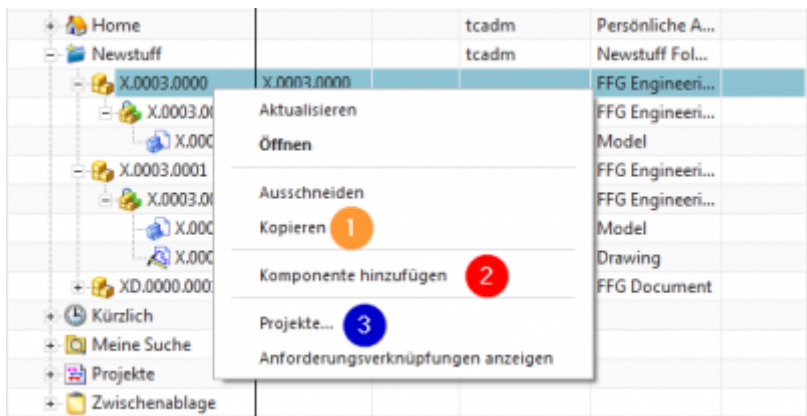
| | | | |
|---|---|---|---|
| Home | | tcadm | Persönliche A... |
| Newstuff | | tcadm | Newstuff Fol... |
| X.0003.0000 | X.0003.0000 | | FFG Engineeri... |
| X.0003.00 | | | FFG Engineeri... |
| X.000 | | | Model |
| X.0003.0001 | | | FFG Engineeri... |
| X.0003.00 | | | FFG Engineeri... |
| X.000 | | | Model |
| X.000 | | | Drawing |
| XD.0000.000 | | | FFG Document |
| Kürzlich | | | |
| Meine Suche | | | |
| Projekte | | | |
| Zwischenablage | | | |

Aktualisieren
Öffnen

Ausschneiden
Kopieren 1

Komponente hinzufügen 2

Projekte... 3
Anforderungsverknüpfungen anzeigen